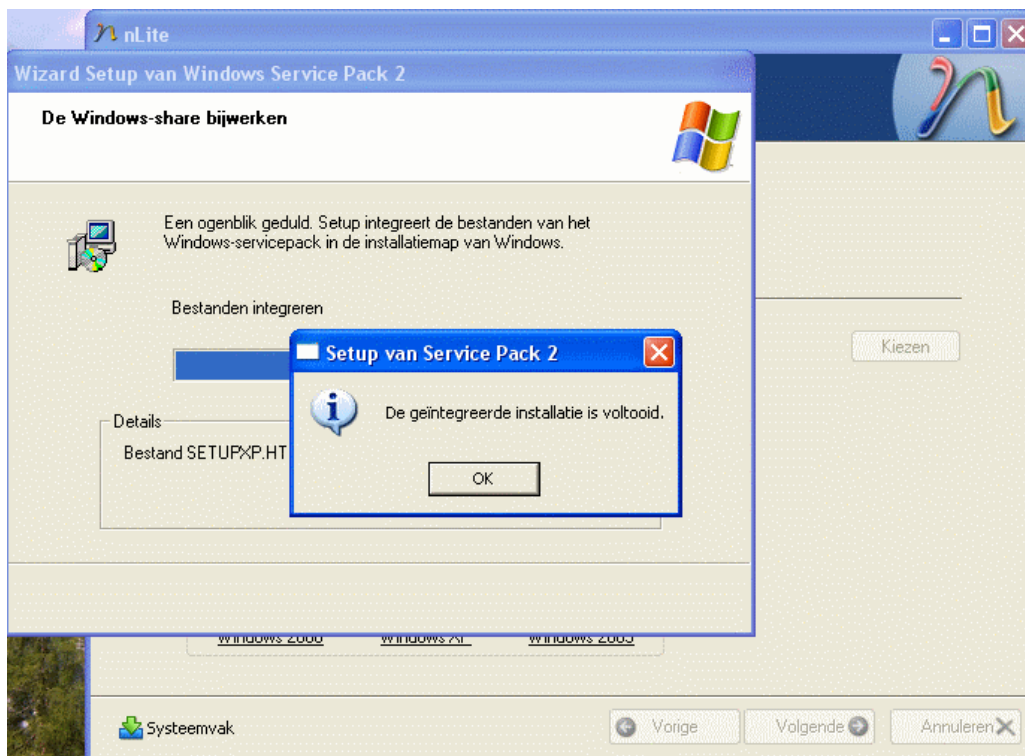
nLite

Wizard Setup van Windows Service Pack 2

De Windows-share bijwerken

Een ogenblik geduld. Setup integreert de bestanden van het Windows-servicepack in de installatiemap van Windows.

Bestanden integreren

Details

Bestand SETUPXP.HT

Setup van Service Pack 2

De geïntegreerde installatie is voltooid.

OK

Kiezen

Windows 2000 Windows XP Windows 2003

Systeemvak

Vorige

Volgende

Annuleren